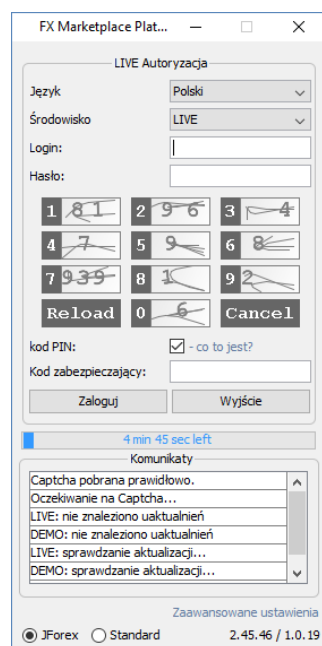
FX Marketplace Plat...

LIVE Autoryzacja

Język Polski

Środowisko LIVE

Login:

Hasło:

1 81
2 96
3 4
4 7
5 9
6 8
7 939
8 1
9 2
Reload
0 6
Cancel

kod PIN: - co to jest?

Kod zabezpieczający:

Zaloguj
Wyjście

4 min 45 sec left

Komunikaty

Captcha pobrana prawidłowo.
Oczekiwanie na Captcha...
LIVE: nie znaleziono uaktualnień
DEMO: nie znaleziono uaktualnień
LIVE: sprawdzanie aktualizacje...
DEMO: sprawdzanie aktualizacji...

Zaawansowane ustawienia

JForex Standard 2.45.46 / 1.0.19